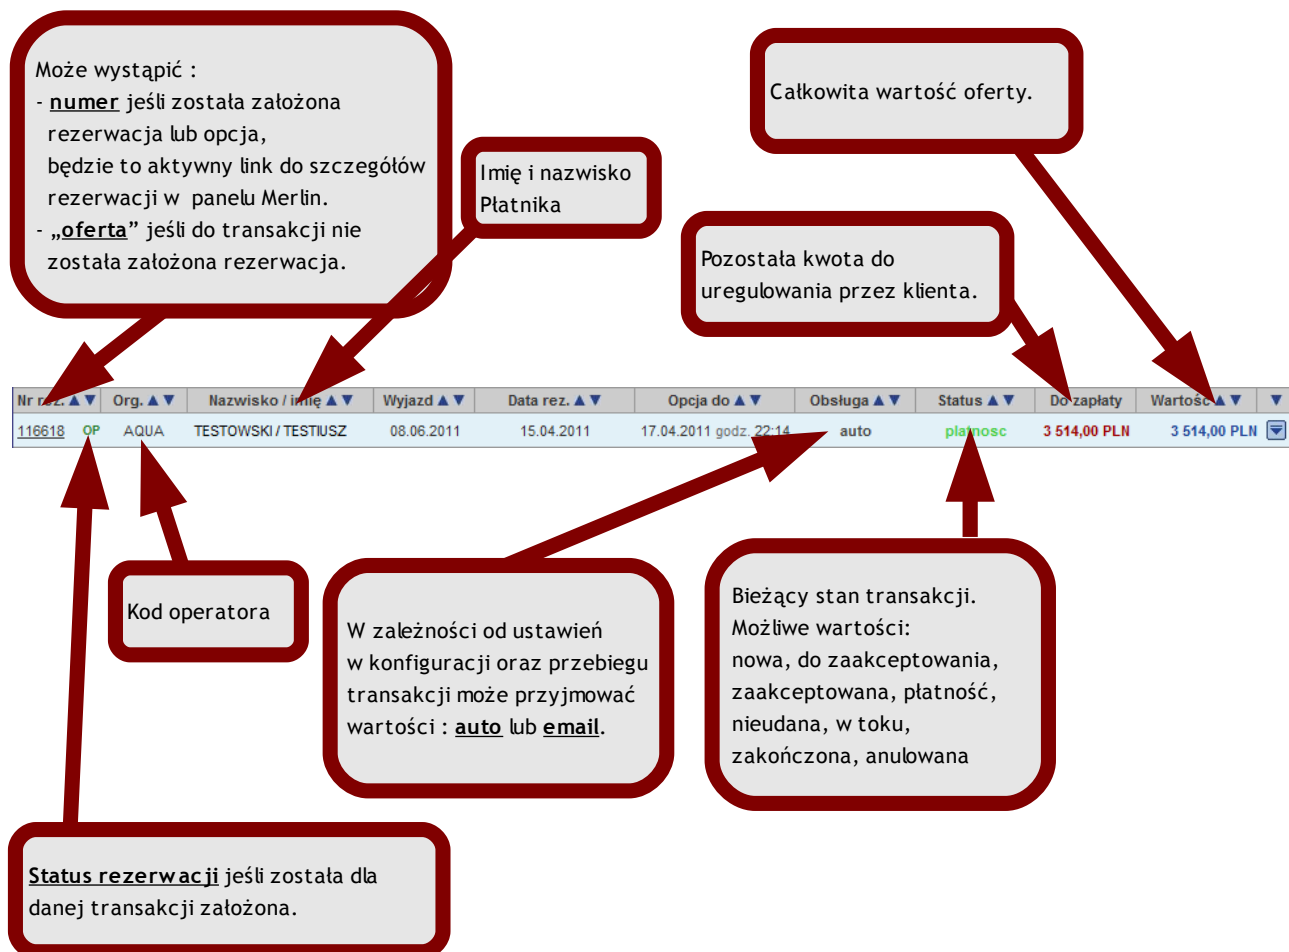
Może wystąpić :
- **numer** jeśli została założona rezerwacja lub opcja, będzie to aktywny link do szczegółów rezerwacji w panelu Merlin.
- **„oferta”** jeśli do transakcji nie została założona rezerwacja.

Imię i nazwisko Płatnika

Całkowita wartość oferty.

Pozostała kwota do uregulowania przez klienta.

| Nr rez. ▲▼ | Org. ▲▼ | Nazwisko / imię ▲▼ | Wyjazd ▲▼ | Data rez. ▲▼ | Opcja do ▲▼ | Obsługa ▲▼ | Status ▲▼ | Do zapłaty | Wartość ▲▼ | ▼ |
|---|---|---|---|---|---|---|---|---|---|---|
| 116618 OP | AQUA | TESTOWSKI / TESTIUSZ | 08.06.2011 | 15.04.2011 | 17.04.2011 godz. 22:14 | auto | platnosc | 3 514,00 PLN | 3 514,00 PLN | |

Kod operatora

W zależności od ustawień w konfiguracji oraz przebiegu transakcji może przyjmować wartości : **auto** lub **email**.

Bieżący stan transakcji.
Możliwe wartości:
nowa, do zaakceptowania, zaakceptowana, płatność, nieudana, w toku, zakończona, anulowana

**Status rezerwacji** jeśli została dla danej transakcji założona.